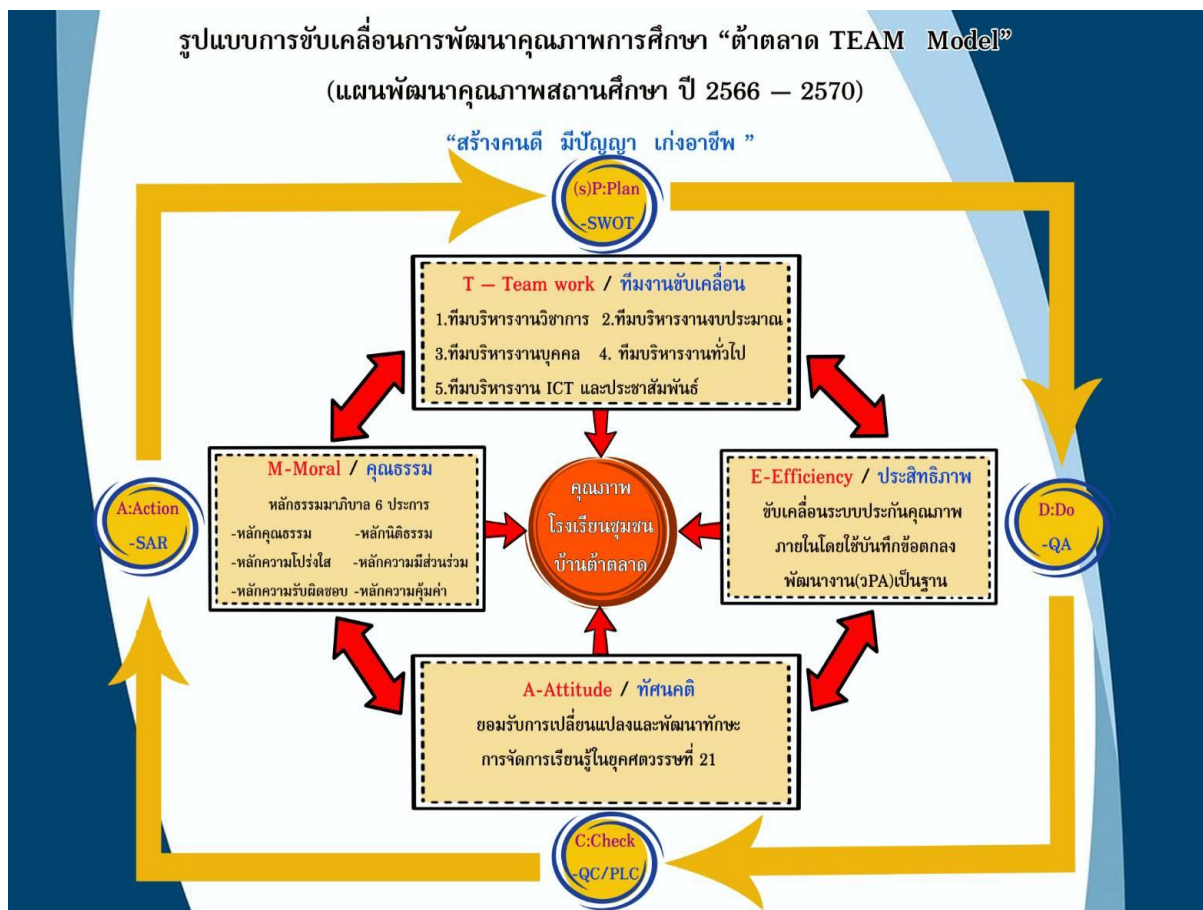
รูปแบบการขับเคลื่อนการพัฒนาคุณภาพการศึกษา “ต้าตลาด TEAM Model”

(แผนพัฒนาคุณภาพสถานศึกษา ปี 2566 – 2570)

“สร้างคนดี มีปัญญา เก่งอาชีพ ”

(s)P:Plan
-SWOT

T – Team work / ทีมงานขับเคลื่อน
1.ทีมบริหารงานวิชาการ 2.ทีมบริหารงานงบประมาณ
3.ทีมบริหารงานบุคคล 4. ทีมบริหารงานทั่วไป
5.ทีมบริหารงาน ICT และประชาสัมพันธ์

A:Action
-SAR

M-Moral / คุณธรรม
หลักธรรมมาภิบาล 6 ประการ
-หลักคุณธรรม -หลักนิติธรรม
-หลักความโปร่งใส -หลักความมีส่วนร่วม
-หลักความรับผิดชอบ -หลักความคุ้มค่า

คุณภาพ
โรงเรียนชุมชน
บ้านต้าตลาด

E-Efficiency / ประสิทธิภาพ
ขับเคลื่อนระบบประกันคุณภาพ
ภายในโดยใช้บันทึกข้อตกลง
พัฒนางาน(วPA)เป็นฐาน

D:Do
-QA

A-Attitude / ทัศนคติ
ยอมรับการเปลี่ยนแปลงและพัฒนาทักษะ
การจัดการเรียนรู้ในยุคศตวรรษที่ 21

C:Check
-QC/PLC